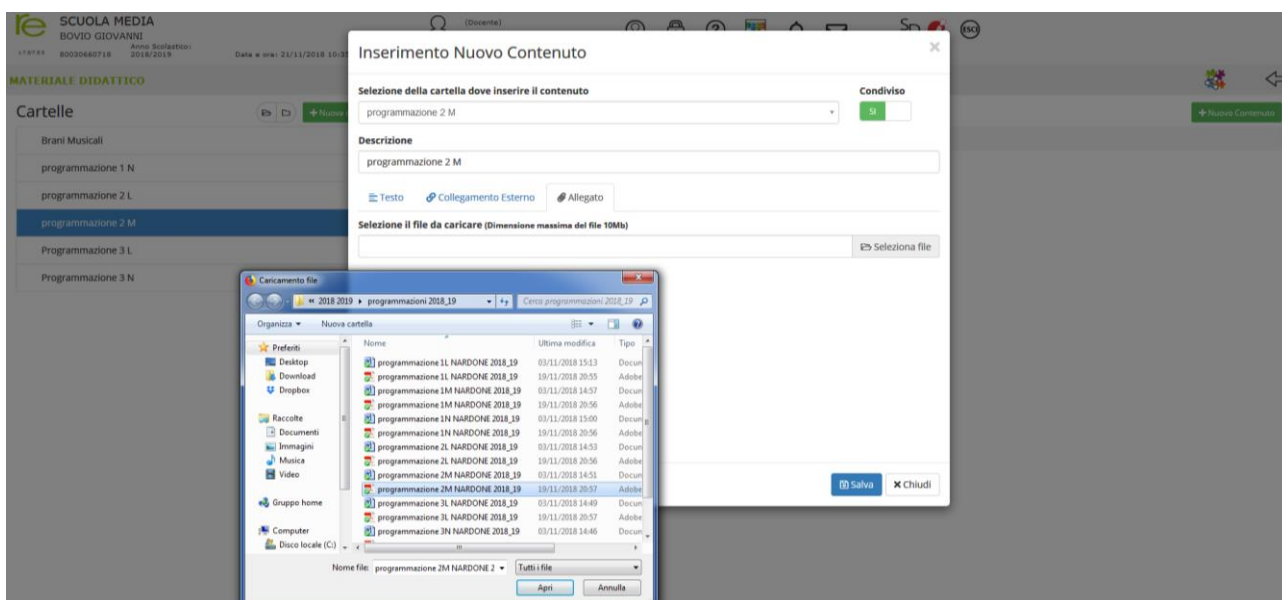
SCUOLA MEDIA
BOVIO GIOVANNI
Anno Scolastico: 2018/2019
80030660718
Data e ora: 21/11/2018 10:3
(Docente)
MATERIALE DIDATTICO
Cartelle
+ Nuova
Brani Musicali
programmazione 1 N
programmazione 2 L
programmazione 2 M
Programmazione 3 L
Programmazione 3 N
+ Nuovo Contenuto

Inserimento Nuovo Contenuto
×
Selezione della cartella dove inserire il contenuto
programmazione 2 M
Condiviso
SI
Descrizione
programmazione 2 M
Testo
Collegamento Esterno
Allegato
Selezione il file da caricare (Dimensione massima del file 10Mb)
Seleziona file
Salva
× Chiudi

Caricamento file
« 2018 2019 ▸ programmazioni 2018_19
Cerca programmazioni 2018_19
Organizza ▾
Nuova cartella
Preferiti
Desktop
Download
Dropbox
Raccolte
Documenti
Immagini
Musica
Video
Gruppo home
Computer
Disco locale (C:)

| Nome | Ultima modifica | Tipo |
|---|---|---|
| programmazione 1L NARDONE 2018_19 | 03/11/2018 15:13 | Docum |
| programmazione 1L NARDONE 2018_19 | 19/11/2018 20:55 | Adobe |
| programmazione 1M NARDONE 2018_19 | 03/11/2018 14:57 | Docum |
| programmazione 1M NARDONE 2018_19 | 19/11/2018 20:56 | Adobe |
| programmazione 1N NARDONE 2018_19 | 03/11/2018 15:00 | Docum |
| programmazione 1N NARDONE 2018_19 | 19/11/2018 20:56 | Adobe |
| programmazione 2L NARDONE 2018_19 | 03/11/2018 14:53 | Docum |
| programmazione 2L NARDONE 2018_19 | 19/11/2018 20:56 | Adobe |
| programmazione 2M NARDONE 2018_19 | 03/11/2018 14:51 | Docum |
| programmazione 2M NARDONE 2018_19 | 19/11/2018 20:57 | Adobe |
| programmazione 3L NARDONE 2018_19 | 03/11/2018 14:49 | Docum |
| programmazione 3L NARDONE 2018_19 | 19/11/2018 20:57 | Adobe |
| programmazione 3N NARDONE 2018_19 | 03/11/2018 14:46 | Docum |

Nome file: programmazione 2M NARDONE 2
Tutti i file
Apri
Annulla